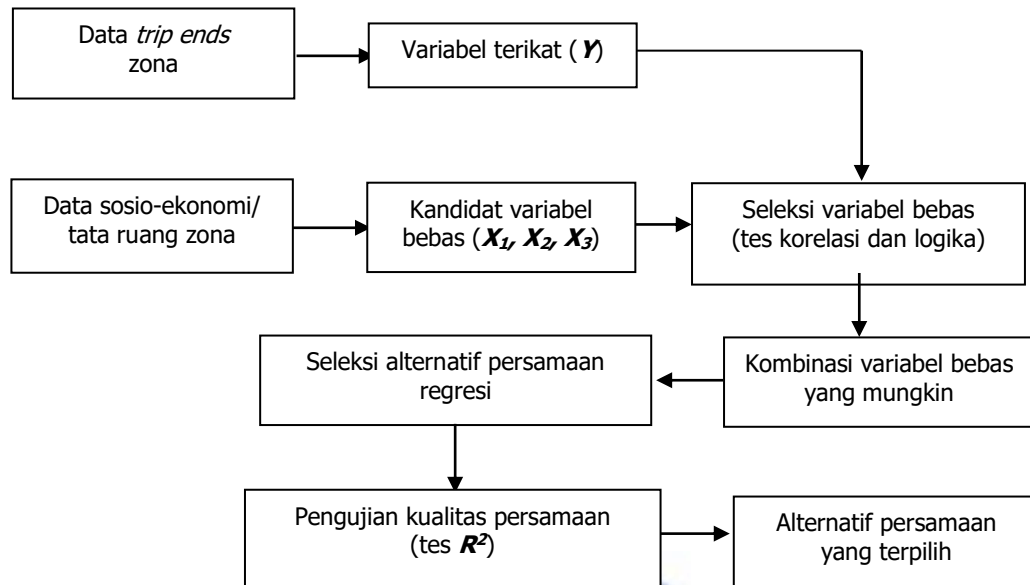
Data *trip ends* zona

Variabel terikat ($Y$)

Data sosio-ekonomi/ tata ruang zona

Kandidat variabel bebas ($X_1, X_2, X_3$)

Seleksi variabel bebas (tes korelasi dan logika)

Seleksi alternatif persamaan regresi

Kombinasi variabel bebas yang mungkin

Pengujian kualitas persamaan (tes $R^2$)

Alternatif persamaan yang terpilih